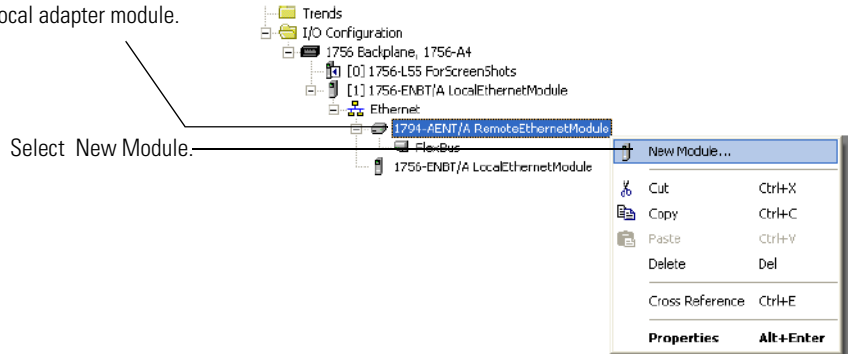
ocal adapter module.

Select New Module.

Trends
I/O Configuration
1756 Backplane, 1756-A4
[0] 1756-L55 ForScreenShots
[1] 1756-ENBT/A LocalEthernetModule
Ethernet
1794-AENT/A RemoteEthernetModule
FlexBus
1756-ENBT/A LocalEthernetModule

New Module...
Cut Ctrl+X
Copy Ctrl+C
Paste Ctrl+V
Delete Del
Cross Reference Ctrl+E
Properties Alt+Enter